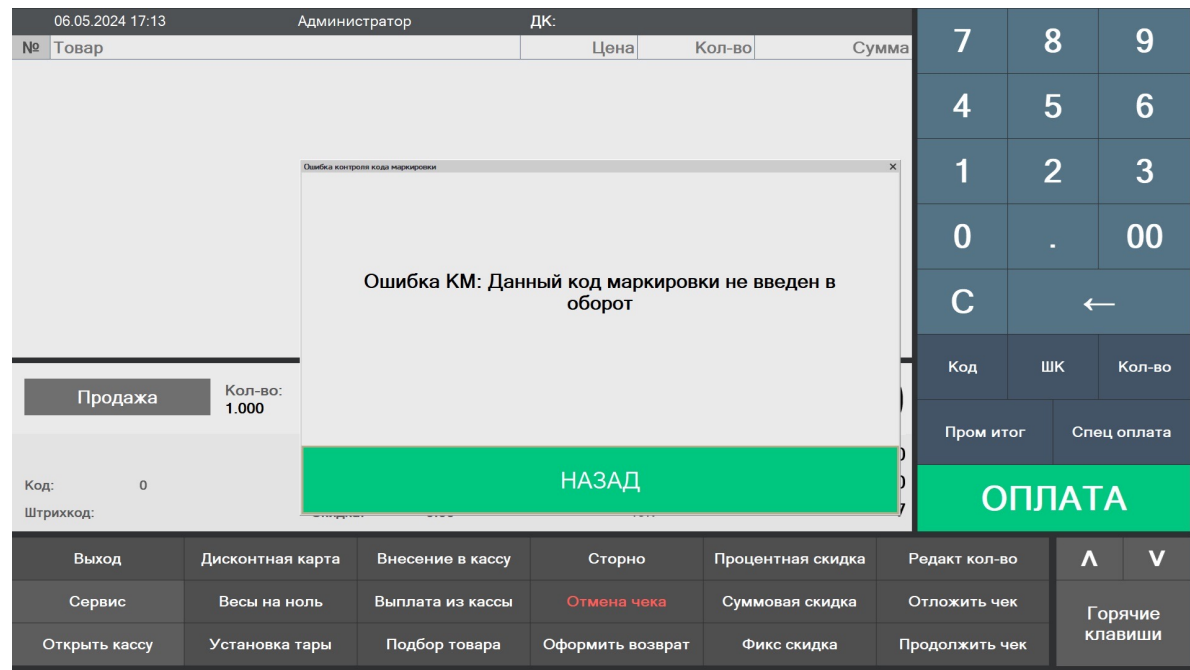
06.05.2024 17:13 Администратор ДК:

| № | Товар | Цена | Кол-во | Сумма |
|---|---|---|---|---|

Ошибка контроля кода маркировки ×

Ошибка КМ: Данный код маркировки не введен в оборот

НАЗАД

Продажа

Кол-во: 1.000

Код: 0

Штрихкод:

Скидка: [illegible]

7 8 9
4 5 6
1 2 3
0 . 00
C ←

Код ШК Кол-во

Пром итог Спец оплата

ОПЛАТА

| Выход | Дисконтная карта | Внесение в кассу | Сторно | Процентная скидка | Редакт кол-во |
|---|---|---|---|---|---|
| Сервис | Весы на ноль | Выплата из кассы | Отмена чека | Суммовая скидка | Отложить чек |
| Открыть кассу | Установка тары | Подбор товара | Оформить возврат | Фикс скидка | Продолжить чек |

Λ V

Горячие клавиши